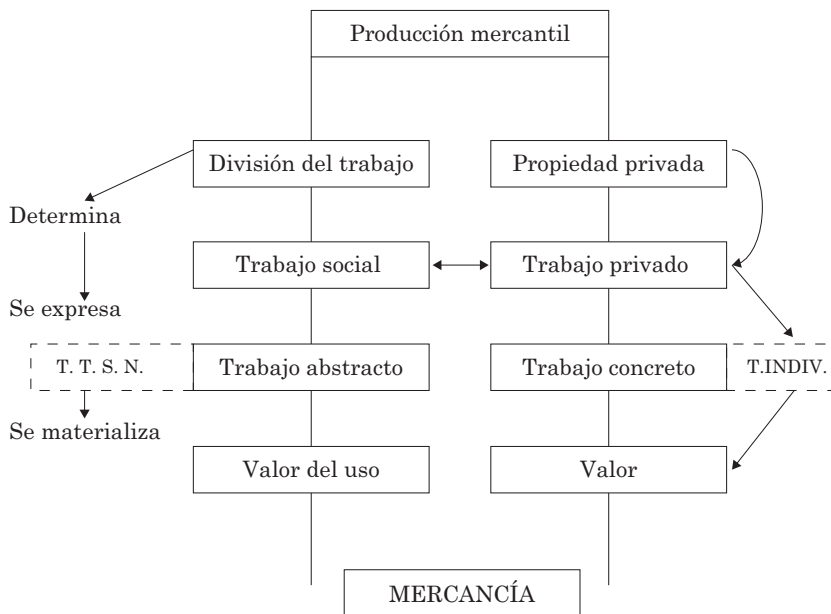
Producción mercantil

División del trabajo

Propiedad privada

Determina

Trabajo social

Trabajo privado

Se expresa

T. T. S. N.

Trabajo abstracto

Trabajo concreto

T.INDIV.

Se materializa

Valor del uso

Valor

MERCANCÍA